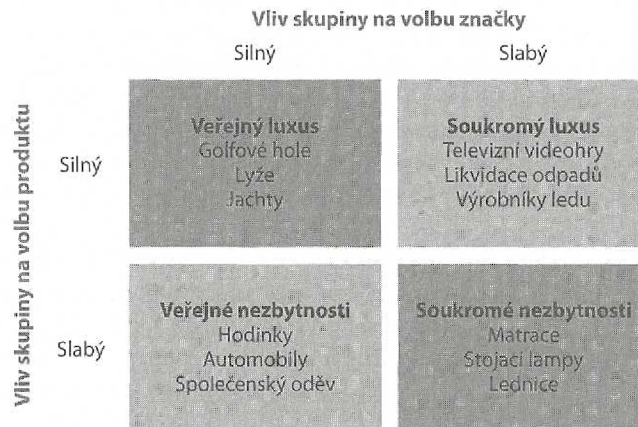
Vliv skupiny na volbu značky

Silný

Slabý

Vliv skupiny na volbu produktu

Silný

| Veřejný luxus | Soukromý luxus |
|---|---|
| Golfové hole | Televizní videohry |
| Lyže | Likvidace odpadů |
| Jachty | Výrobníky ledu |

Slabý

| Veřejné nezbytnosti | Soukromé nezbytnosti |
|---|---|
| Hodinky | Matrace |
| Automobily | Stojací lampy |
| Společenský oděv | Lednice |